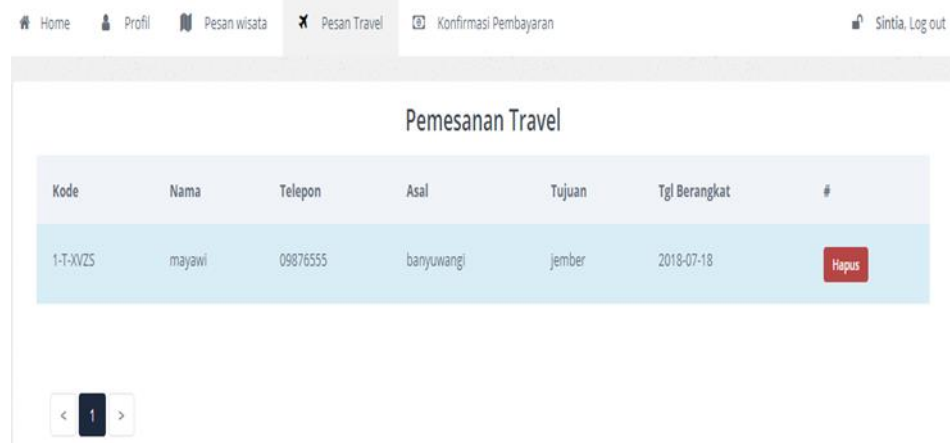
Home Profil Pesan wisata Pesan Travel Konfirmasi Pembayaran Sintia, Log out

Pemesanan Travel

| Kode | Nama | Telepon | Asal | Tujuan | Tgl Berangkat | # |
|---|---|---|---|---|---|---|
| 1-T-XVZS | mayawi | 09876555 | banyuwangi | jember | 2018-07-18 | Hapus |

< 1 >